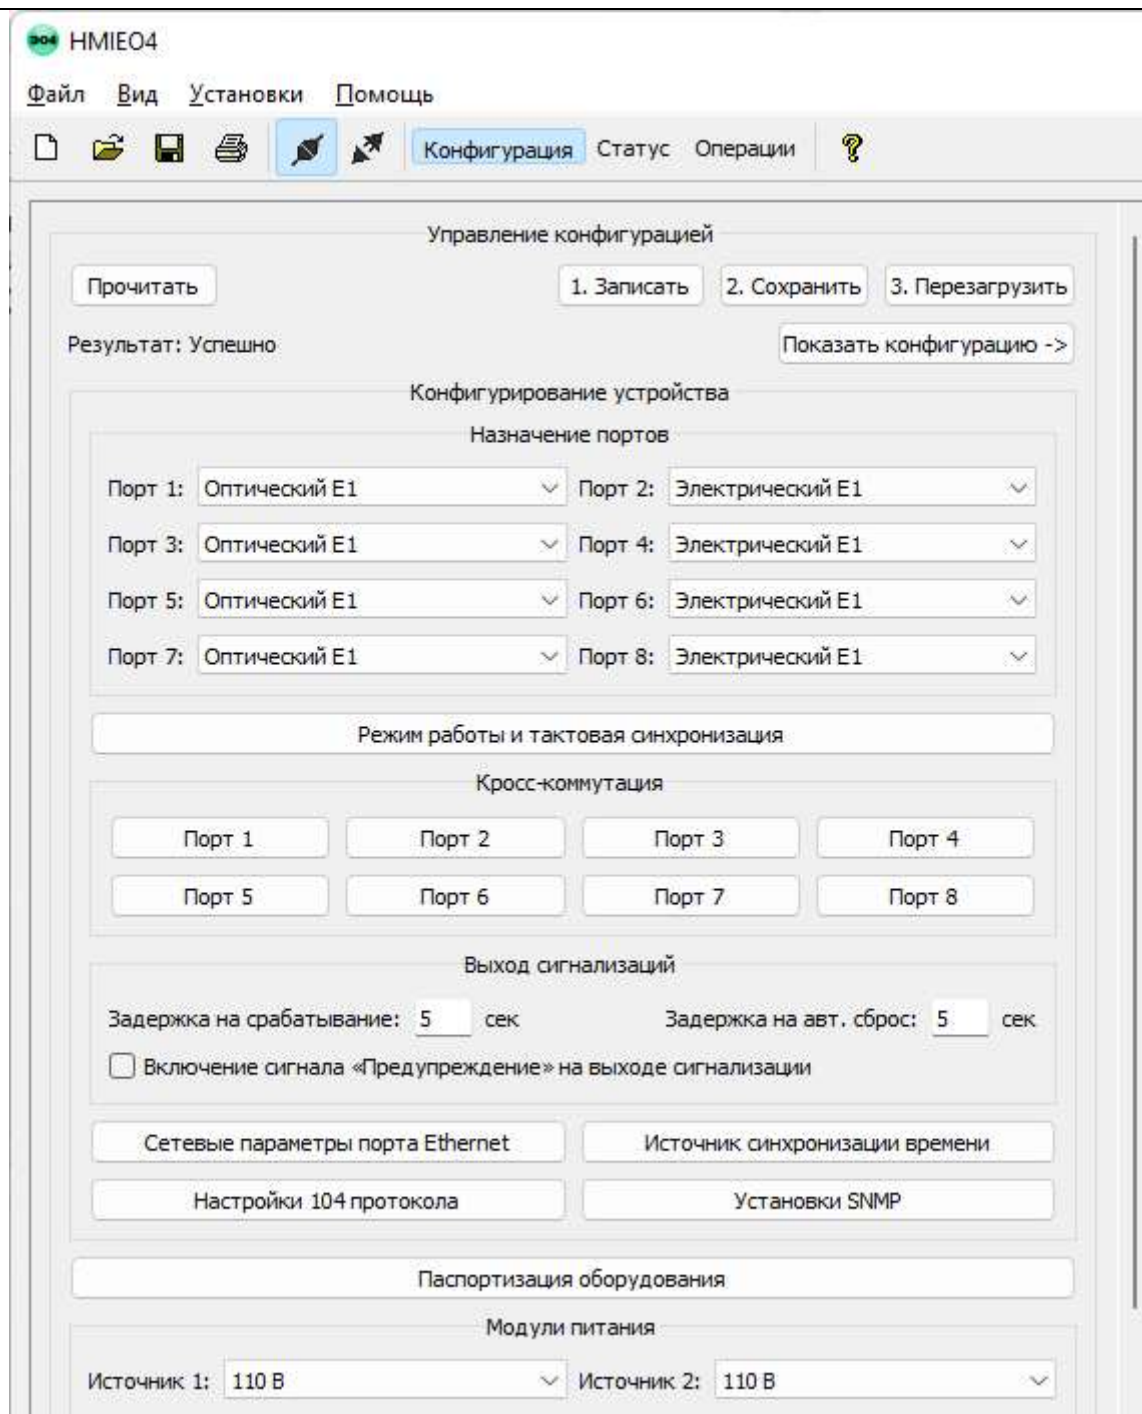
HMIE04

Файл Вид Установки Помощь

Конфигурация Статус Операции

Управление конфигурацией

Прочитать

1. Записать 2. Сохранить 3. Перезагрузить

Результат: Успешно

Показать конфигурацию ->

Конфигурирование устройства

Назначение портов

Порт 1: Оптический E1 Порт 2: Электрический E1

Порт 3: Оптический E1 Порт 4: Электрический E1

Порт 5: Оптический E1 Порт 6: Электрический E1

Порт 7: Оптический E1 Порт 8: Электрический E1

Режим работы и тактовая синхронизация

Кросс-коммутация

Порт 1 Порт 2 Порт 3 Порт 4

Порт 5 Порт 6 Порт 7 Порт 8

Выход сигнализаций

Задержка на срабатывание: 5 сек Задержка на авт. сброс: 5 сек

Включение сигнала «Предупреждение» на выходе сигнализации

Сетевые параметры порта Ethernet Источник синхронизации времени

Настройки 104 протокола Установки SNMP

Паспортизация оборудования

Модули питания

Источник 1: 110 В Источник 2: 110 В